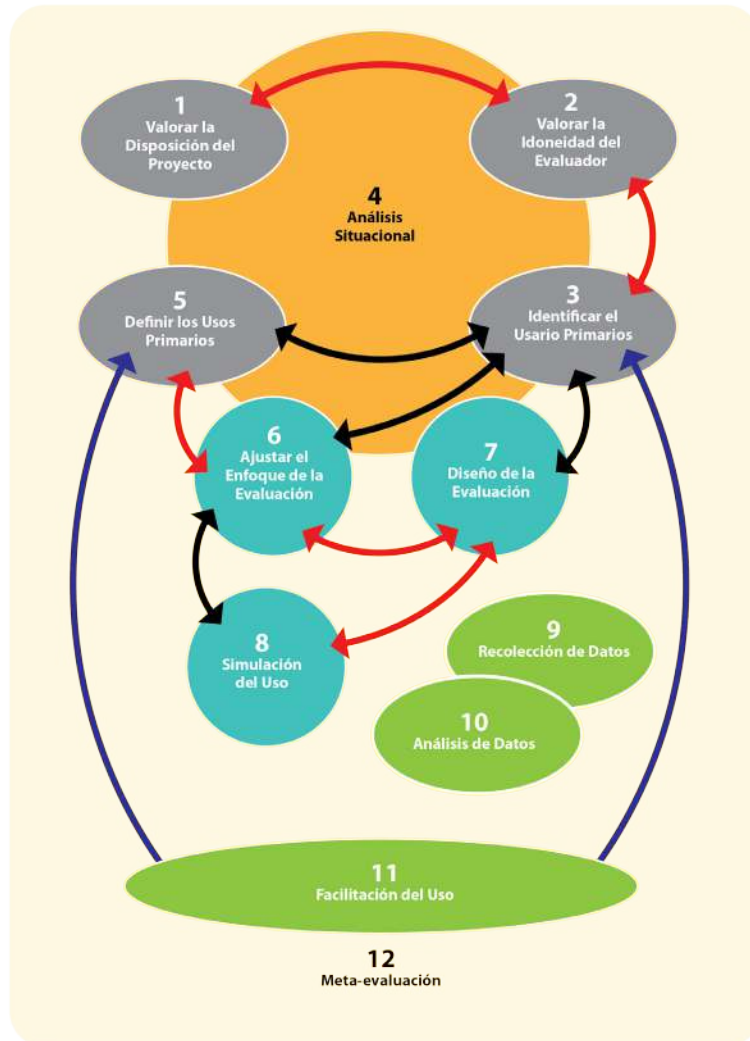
1
Valorar la Disposición del Proyecto

2
Valorar la Idoneidad del Evaluador

4
Análisis Situacional

5
Definir los Usos Primarios

3
Identificar el Usario Primarios

6
Ajustar el Enfoque de la Evaluación

7
Diseño de la Evaluación

8
Simulación del Uso

9
Recolección de Datos

10
Análisis de Datos

11
Facilitación del Uso

12
Meta-evaluación